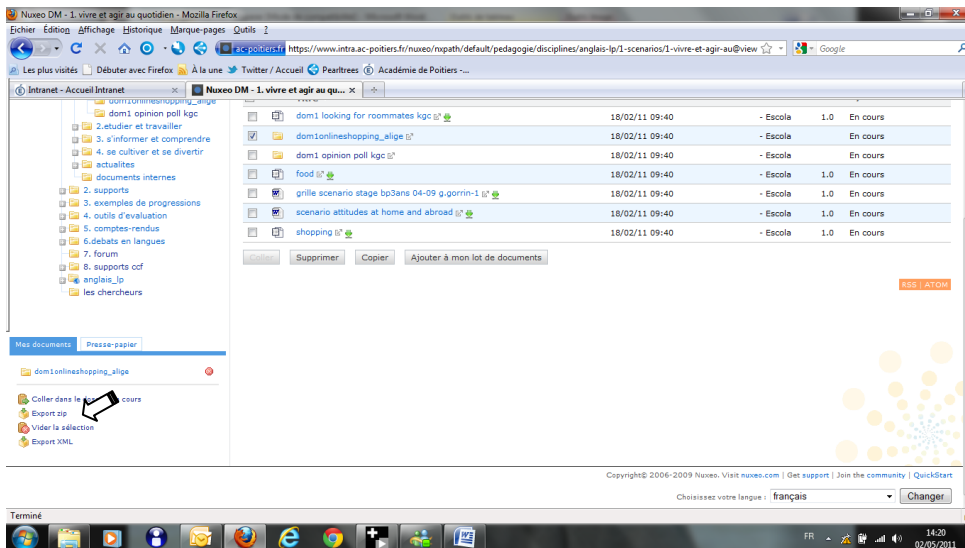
Nuxeo DM - 1. vivre et agir au quotidien - Mozilla Firefox

Fichier Édition Affichage Historique Marque-pages Outils ?

ac-poitiers.fr https://www.intra.ac-poitiers.fr/nuxeo/nxpath/default/pedagogie/disciplines/anglais-lp/1-scenarios/1-vivre-et-agir-au@view

Google

Les plus visités Débuter avec Firefox À la une Twitter / Accueil Pearltrees Académie de Poitiers -...

Intranet - Accueil Intranet | Nuxeo DM - 1. vivre et agir au qu... ×

dom1onlineshopping_alige
dom1 opinion poll kgc
2.etudier et travailler
3. s'informer et comprendre
4. se cultiver et se divertir
actualites
documents internes
2. supports
3. exemples de progressions
4. outils d'evaluation
5. comptes-rendus
6.debats en langues
7. forum
8. supports ccf
anglais_lp
les chercheurs

| | | | | | |
|---|---|---|---|---|---|
| dom1 looking for roommates kgc | 18/02/11 09:40 | - Escola | 1.0 | En cours |
| dom1onlineshopping_alige | 18/02/11 09:40 | - Escola | | En cours |
| dom1 opinion poll kgc | 18/02/11 09:40 | - Escola | | En cours |
| food | 18/02/11 09:40 | - Escola | 1.0 | En cours |
| grille scenario stage bp3ans 04-09 g.gorrin-1 | 18/02/11 09:40 | - Escola | 1.0 | En cours |
| scenario attitudes at home and abroad | 18/02/11 09:40 | - Escola | 1.0 | En cours |
| shopping | 18/02/11 09:40 | - Escola | 1.0 | En cours |

Coller Supprimer Copier Ajouter à mon lot de documents

RSS | ATOM

Mes documents Presse-papier

dom1onlineshopping_alige

Coller dans le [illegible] cours
Export zip
Vider la sélection
Export XML

Copyright© 2006-2009 Nuxeo. Visit nuxeo.com | Get support | Join the community | QuickStart

Choisissez votre langue : français Changer

Terminé

FR 14:20 02/05/2011